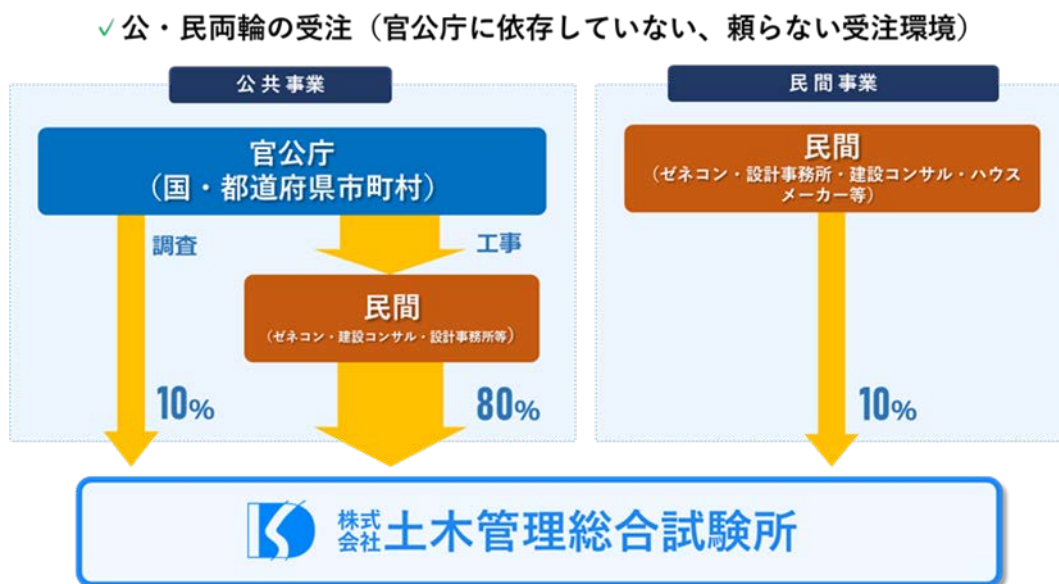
✓ 公・民両輪の受注（官公庁に依存していない、頼らない受注環境）

公共事業

官公庁
（国・都道府県市町村）

調査

工事

民間
（ゼネコン・建設コンサル・設計事務所等）

10%

80%

民間事業

民間
（ゼネコン・設計事務所・建設コンサル・ハウスメーカー等）

10%

株式会社 土木管理総合試験所